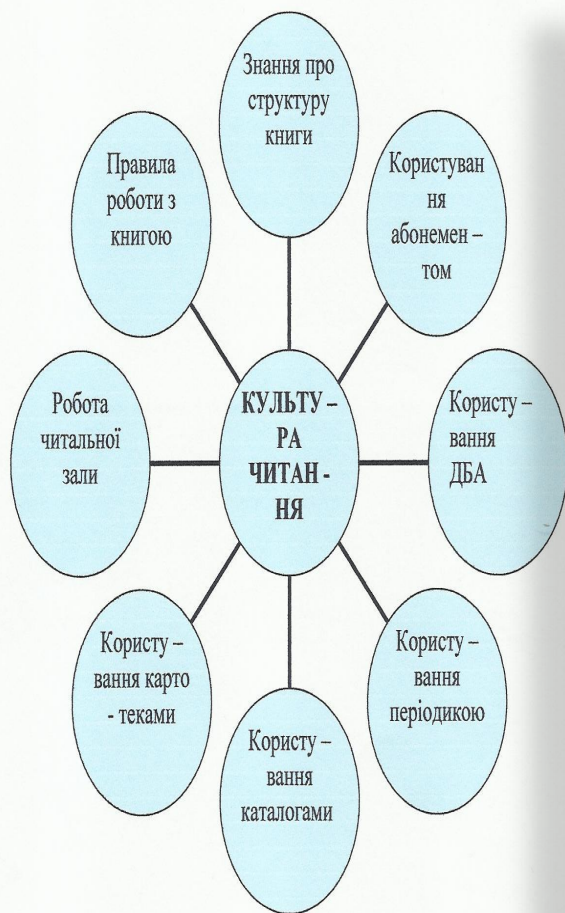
Знання про структуру книги

Правила роботи з книгою

Користуван ня абонемен – том

Робота читальної зали

КУЛЬТУ – РА ЧИТАН - НЯ

Користу – вання ДБА

Користу – вання карто - теками

Користу – вання періодикою

Користу – вання каталогами